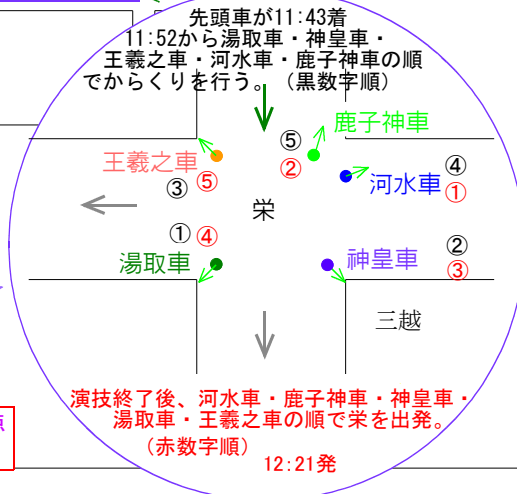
先頭車が11:43着
11:52から湯取車・神皇車・王羲之車・河水車・鹿子神車の順でからくりを行う。（黒数字順）

⑤ ② 鹿子神車

王羲之車
③ ⑤

④ ① 河水車

栄

① ④
湯取車

② ③
神皇車

三越

演技終了後、河水車・鹿子神車・神皇車・湯取車・王羲之車の順で栄を出発。
（赤数字順）
12:21発

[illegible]